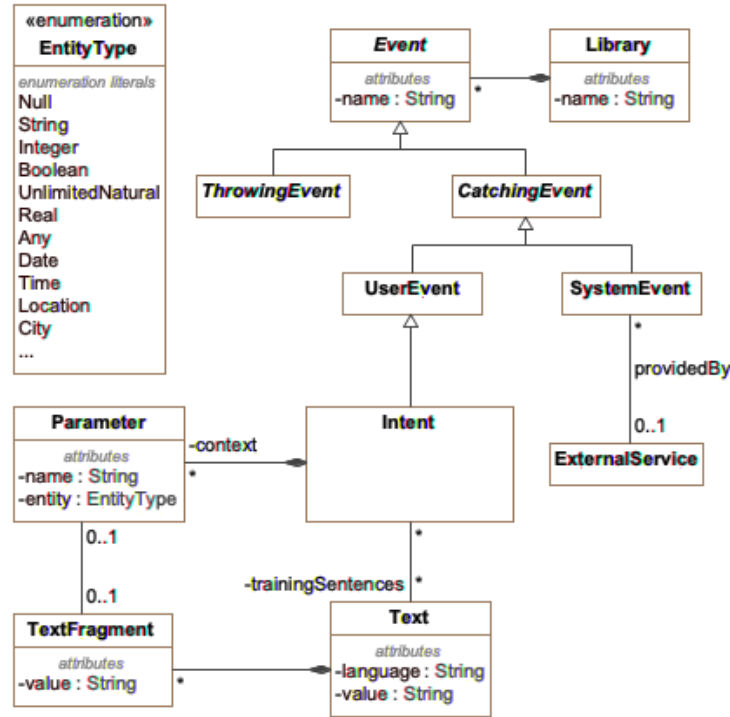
«enumeration»
EntityType
enumeration literals
Null
String
Integer
Boolean
UnlimitedNatural
Real
Any
Date
Time
Location
City
...

Event
attributes
-name : String

*

Library
attributes
-name : String

ThrowingEvent

CatchingEvent

UserEvent

SystemEvent

*
providedBy
0..1

ExternalService

Parameter
attributes
-name : String
-entity : EntityType

-context
*

Intent

0..1
0..1

*
-trainingSentences
*

TextFragment
attributes
-value : String

*

Text
attributes
-language : String
-value : String